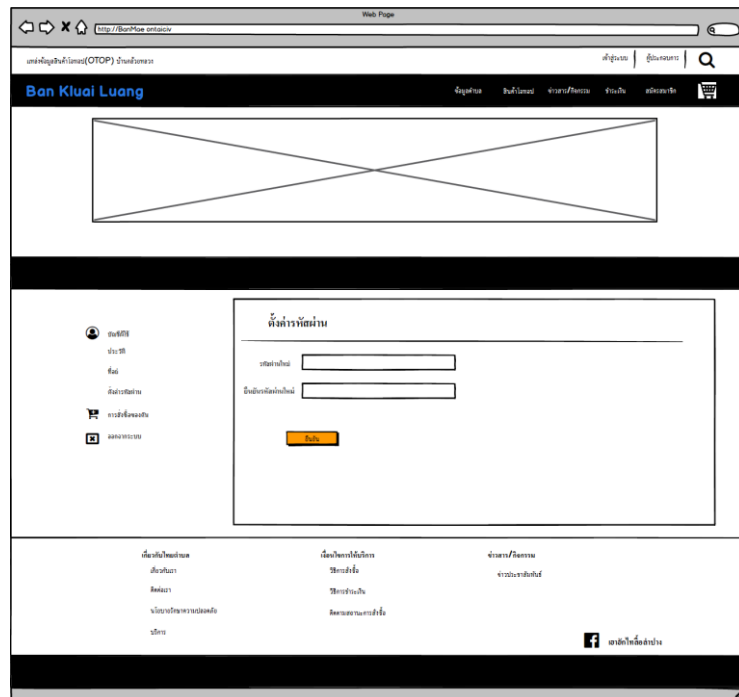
Web Page

http://BanMae ontaiciv

แหล่งข้อมูลสินค้าโอทอป(OTOP) บ้านกล้วยหลวง

เข้าสู่ระบบ | ผู้ประกอบการ

Ban Kluai Luang

ข้อมูลตำบล สินค้าโอทอป ข่าวสาร/กิจกรรม ช่วยเหลือ สมัครสมาชิก

บัญชีของฉัน
ประวัติ
ที่อยู่
ตั้งค่ารหัสผ่าน
การสั่งซื้อของฉัน
ออกจากระบบ

ตั้งค่ารหัสผ่าน

รหัสผ่านใหม่

ยืนยันรหัสผ่านใหม่

ยืนยัน

เกี่ยวกับไทยคำเมล
เกี่ยวกับเรา
ติดต่อเรา
นโยบายรักษาความปลอดภัย
บริการ

เงื่อนไขการให้บริการ
วิธีการสั่งซื้อ
วิธีการชำระเงิน
ติดตามสถานะการสั่งซื้อ

ข่าวสาร/กิจกรรม
ข่าวประชาสัมพันธ์

เฮาฮักไหล่ลำปาง